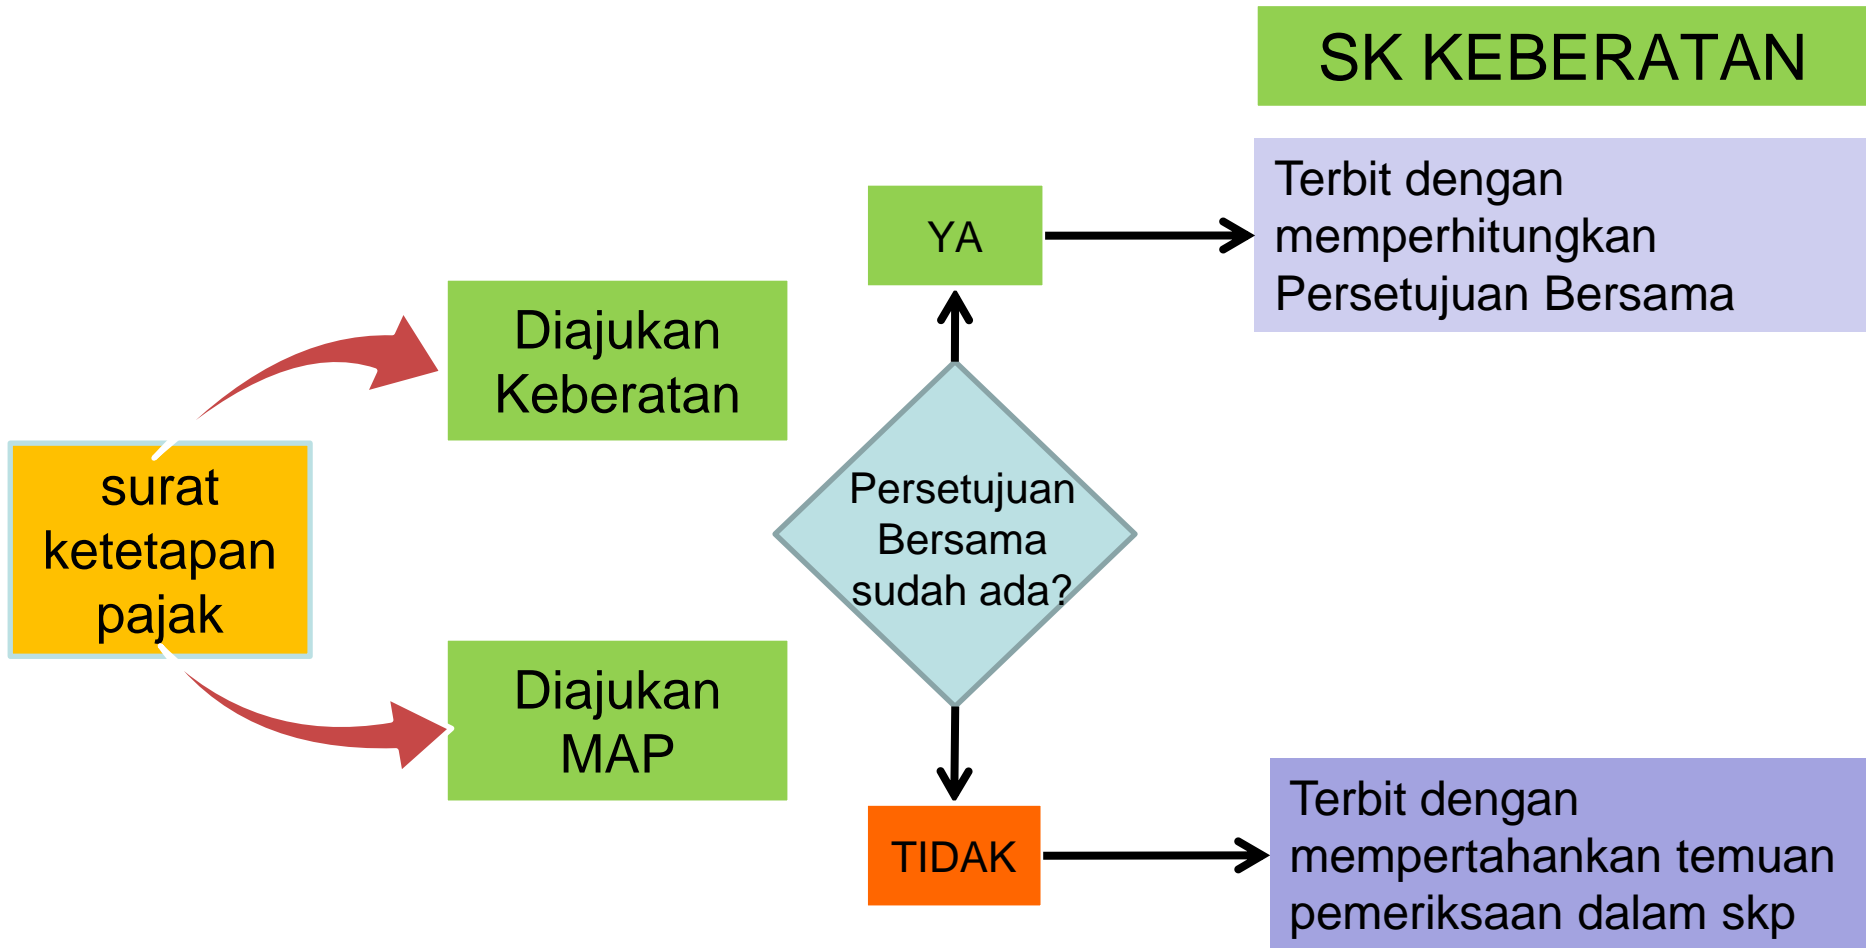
SK KEBERATAN

surat ketetapan pajak

Diajukan Keberatan

Diajukan MAP

Persetujuan Bersama sudah ada?

YA

Terbit dengan memperhitungkan Persetujuan Bersama

TIDAK

Terbit dengan mempertahankan temuan pemeriksaan dalam skp